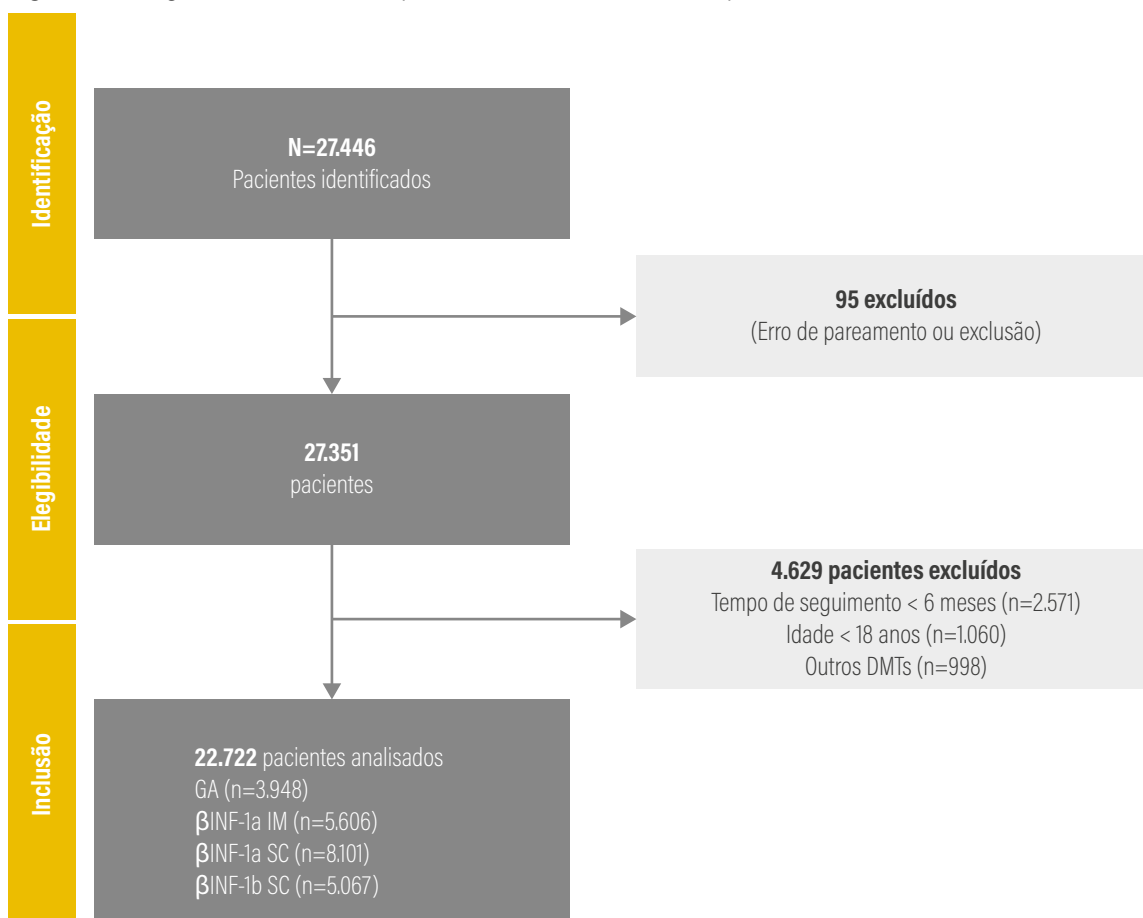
Identificação

**N=27.446**
Pacientes identificados

**95 excluídos**
(Erro de pareamento ou exclusão)

Elegibilidade

**27.351**
pacientes

**4.629 pacientes excluídos**
Tempo de seguimento < 6 meses (n=2.571)
Idade < 18 anos (n=1.060)
Outros DMTs (n=998)

Inclusão

**22.722** pacientes analisados
GA (n=3.948)
βINF-1a IM (n=5.606)
βINF-1a SC (n=8.101)
βINF-1b SC (n=5.067)